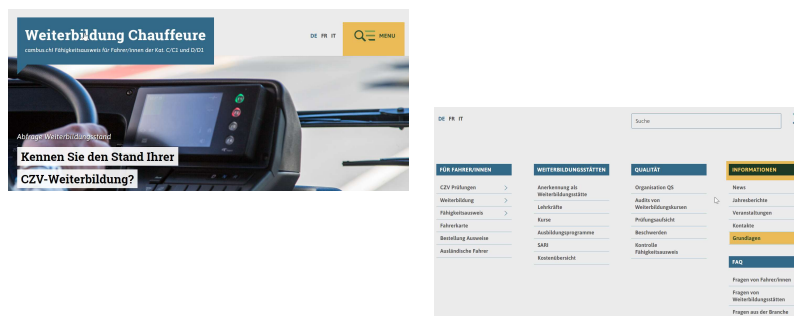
Weiterbildung Chauffeure

combus.ch | Fähigkeitsausweis für Fahrer/innen der Kat. C/C1 und D/D1

DE FR IT

MENU

Abfrage Weiterbildungsstand

Kennen Sie den Stand Ihrer CZV-Weiterbildung?

DE FR IT

Suche

FÜR FAHRER/INNEN

CZV Prüfungen

Weiterbildung

Fähigkeitsausweis

Fahrerkarte

Bestellung Ausweise

Ausländische Fahrer

WEITERBILDUNGSSTÄTTEN

Anerkennung als Weiterbildungsstätte

Lehrkräfte

Kurse

Ausbildungsprogramme

SARI

Kostenübersicht

QUALITÄT

Organisation QS

Audits von Weiterbildungskursen

Prüfungsaufsicht

Beschwerden

Kontrolle Fähigkeitsausweis

INFORMATIONEN

News

Jahresberichte

Veranstaltungen

Kontakte

Grundlagen

FAQ

Fragen von Fahrer/innen

Fragen von Weiterbildungsstätten

Fragen aus der Branche